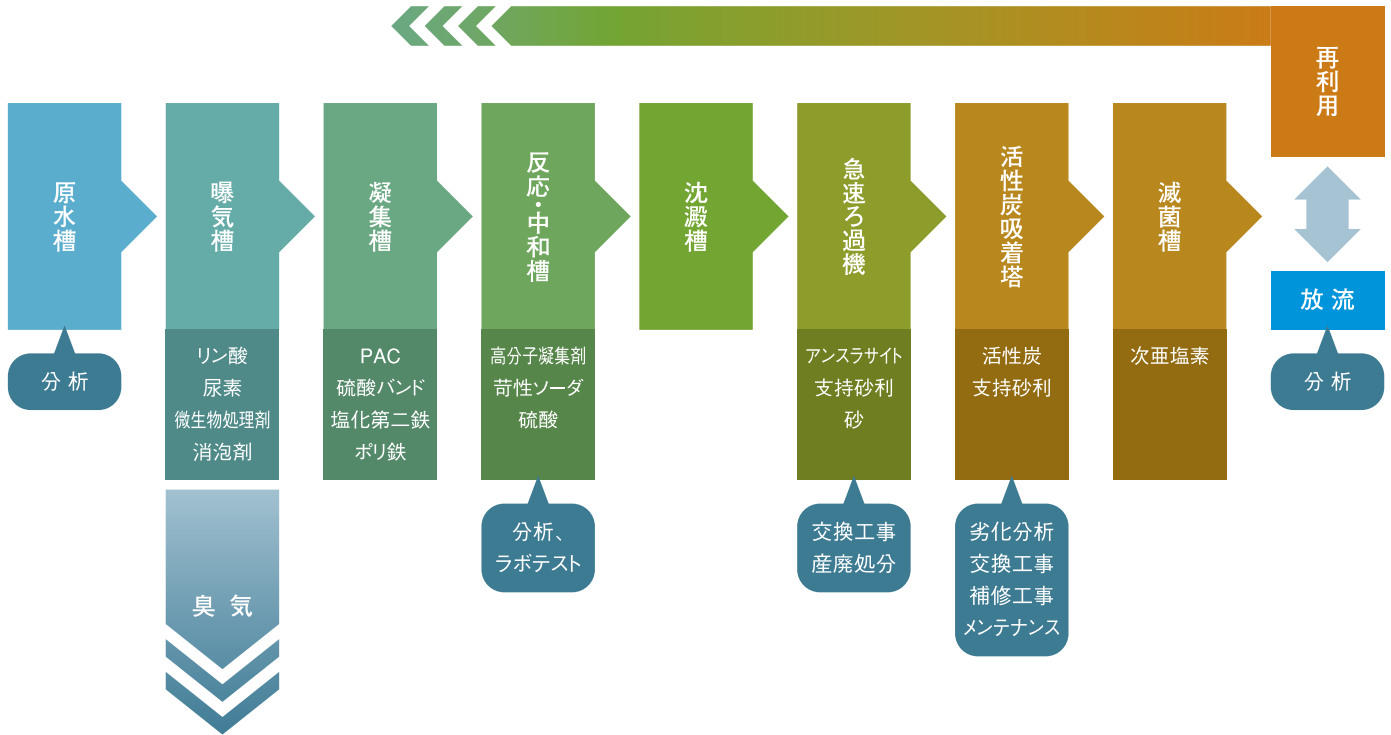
再利用

原水槽

分析

曝気槽

リン酸
尿素
微生物処理剤
消泡剤

臭気

凝集槽

PAC
硫酸バンド
塩化第二鉄
ポリ鉄

反応・中和槽

高分子凝集剤
苛性ソーダ
硫酸

分析、
ラボテスト

沈澱槽

急速ろ過機

アンスラサイト
支持砂利
砂

交換工事
産廃処分

活性炭吸着塔

活性炭
支持砂利

劣化分析
交換工事
補修工事
メンテナンス

滅菌槽

次亜塩素

放流

分析